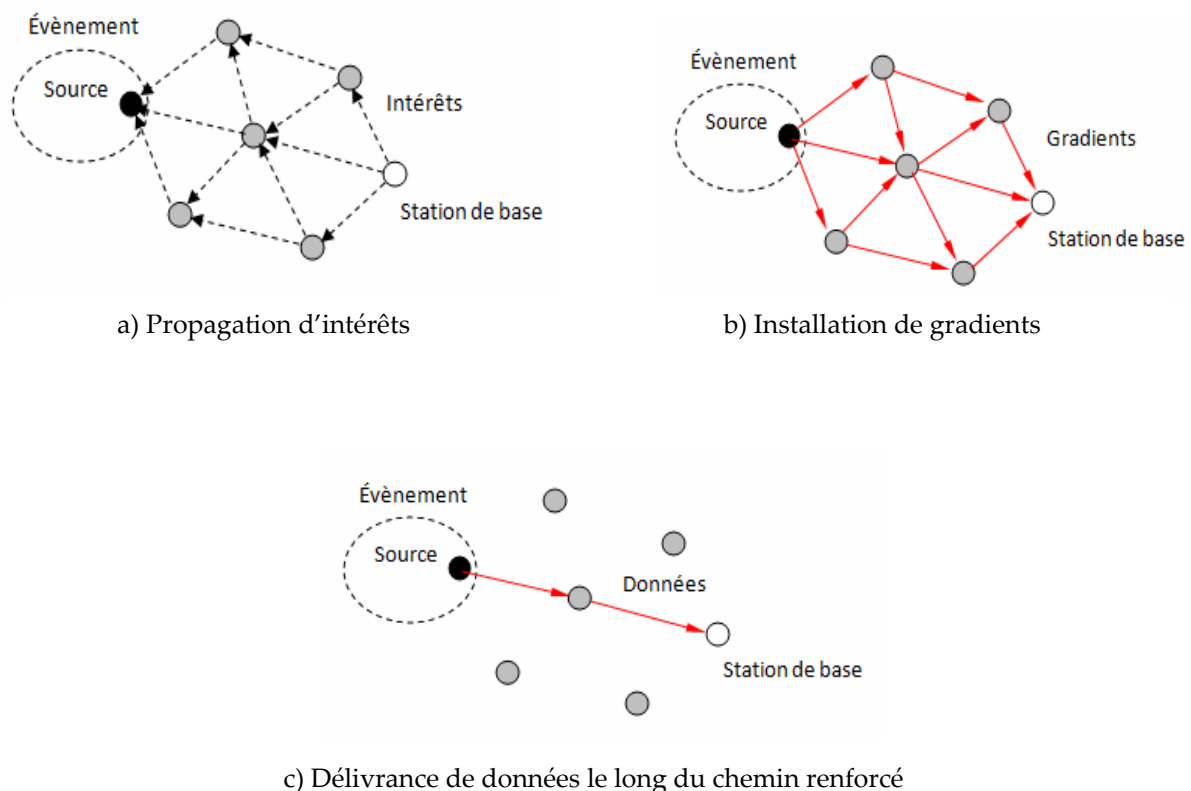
Évènement

Source

Intérêts

Station de base

a) Propagation d’intérêts

Évènement

Source

Gradients

Station de base

b) Installation de gradients

Évènement

Source

Données

Station de base

c) Délivrance de données le long du chemin renforcé